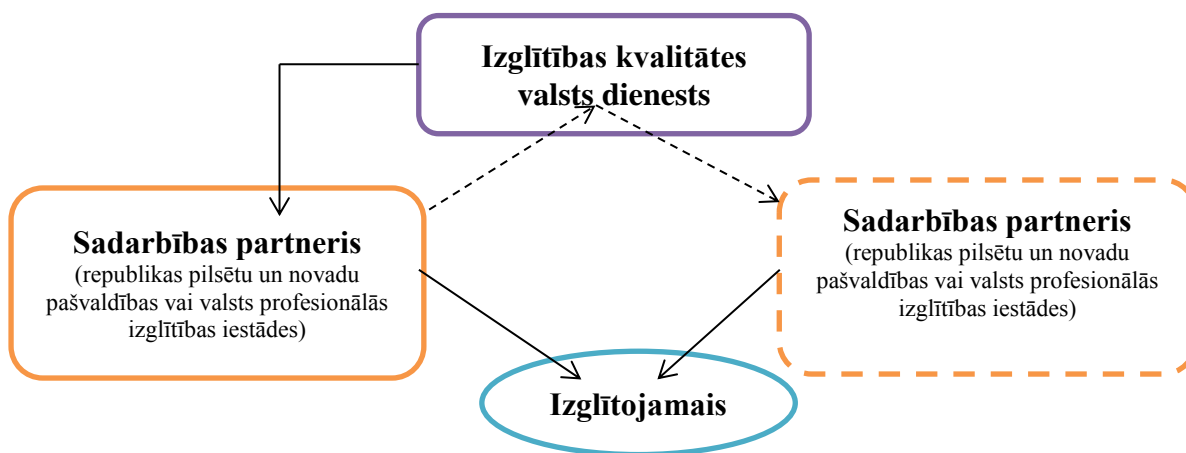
Izglītības kvalitātes valsts dienests

Sadarbības partneris
(republikas pilsētu un novadu pašvaldības vai valsts profesionālās izglītības iestādes)

Sadarbības partneris
(republikas pilsētu un novadu pašvaldības vai valsts profesionālās izglītības iestādes)

Izglītojamais